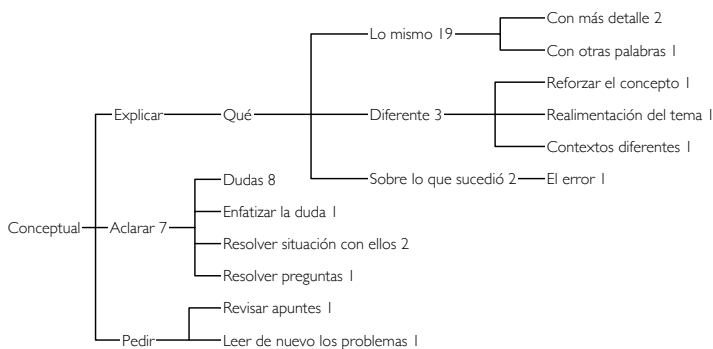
Conceptual

Explicar

Qué

Lo mismo 19

Con más detalle 2

Con otras palabras 1

Diferente 3

Reforzar el concepto 1

Realimentación del tema 1

Contextos diferentes 1

Sobre lo que sucedió 2

El error 1

Aclarar 7

Dudas 8

Enfatizar la duda 1

Resolver situación con ellos 2

Resolver preguntas 1

Pedir

Revisar apuntes 1

Leer de nuevo los problemas 1